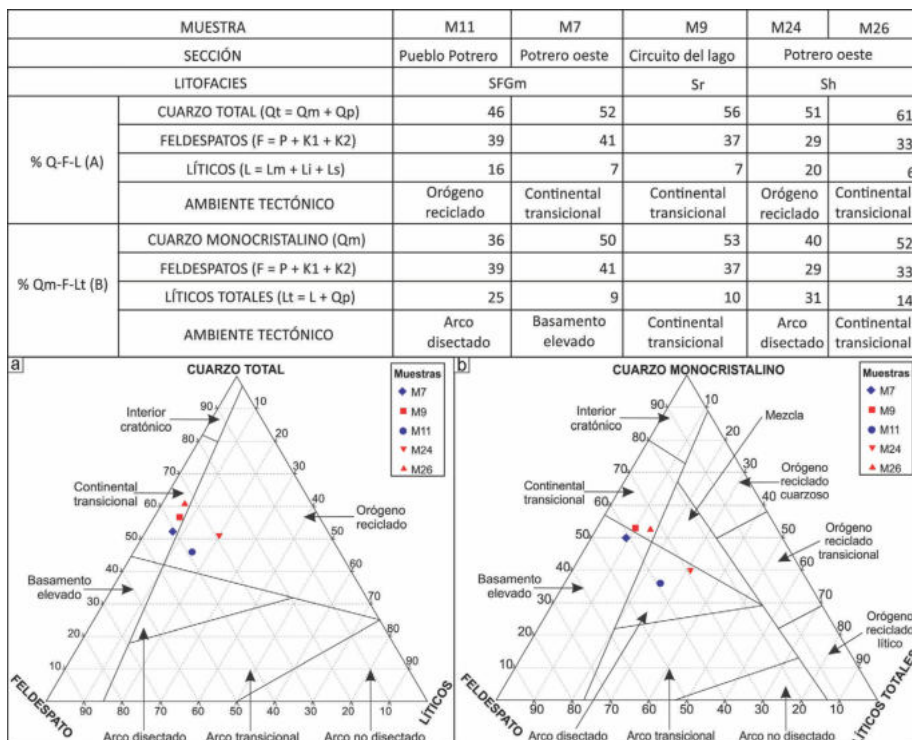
| MUESTRA | | M11 | M7 | M9 | M24 | M26 |
|---|---|---|---|---|---|---|
| SECCIÓN | | Pueblo Potrero | Potrero oeste | Circuito del lago | Potrero oeste | |
| LITOFACIES | | SFGm | | Sr | Sh | |
| % Q-F-L (A) | CUARZO TOTAL (Qt = Qm + Qp) | 46 | 52 | 56 | 51 | 61 |
| | FELDESPATOS (F = P + K1 + K2) | 39 | 41 | 37 | 29 | 33 |
| | LÍTICOS (L = Lm + Li + Ls) | 16 | 7 | 7 | 20 | 6 |
| | AMBIENTE TECTÓNICO | Orógeno reciclado | Continental transicional | Continental transicional | Orógeno reciclado | Continental transicional |
| % Qm-F-Lt (B) | CUARZO MONOCRISTALINO (Qm) | 36 | 50 | 53 | 40 | 52 |
| | FELDESPATOS (F = P + K1 + K2) | 39 | 41 | 37 | 29 | 33 |
| | LÍTICOS TOTALES (Lt = L + Qp) | 25 | 9 | 10 | 31 | 14 |
| | AMBIENTE TECTÓNICO | Arco disectado | Basamento elevado | Continental transicional | Arco disectado | Continental transicional |

a
CUARZO TOTAL
Muestras
M7
M9
M11
M24
M26
Interior cratónico
Continental transicional
Orógeno reciclado
Basamento elevado
90 80 70 60 50 40 30 20 10
10 20 30 40 50 60 70 80 90
FELDESPATO
LÍTICOS
90 80 70 60 50 40 30 20 10
Arco disectado Arco transicional Arco no disectado

b
CUARZO MONOCRISTALINO
Muestras
M7
M9
M11
M24
M26
Interior cratónico
Mezcla
Continental transicional
Orógeno reciclado cuarzoso
Orógeno reciclado transicional
Basamento elevado
Orógeno reciclado lítico
90 80 70 60 50 40 30 20 10
10 20 30 40 50 60 70 80 90
FELDESPATO
LÍTICOS TOTALES
90 80 70 60 50 40 30 20 10
Arco disectado Arco transicional Arco no disectado